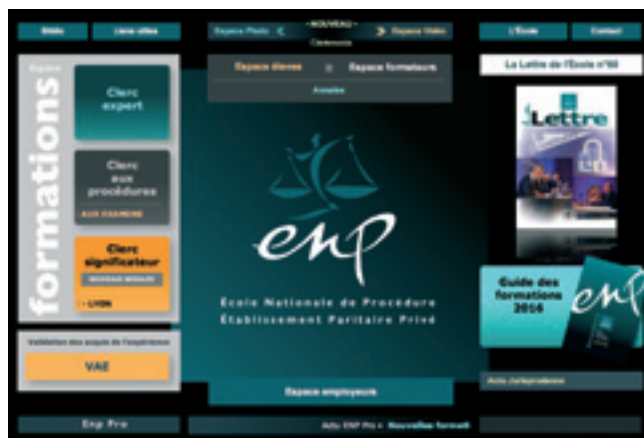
Stèle | Liens utiles

Espace Photo < - NOUVEAU - Cérémonie > Espace Vidéo

L'École | Contact

Espace formations

Clerc expert

Clerc aux procédures
AUX EXAMENS

Clerc significateur
NOUVEAU MODULE
• LYON

Validation des acquis de l'expérience
VAE

Espace élèves | Espace formateurs
Annales

enp

École Nationale de Procédure
Établissement Paritaire Privé

Espace employeurs

La Lettre de l'École n°50

Lettre

Guide des formations 2016

enp

Actu Jurisprudence

Enp Pro

Actu ENP Pro » Nouvelles formati